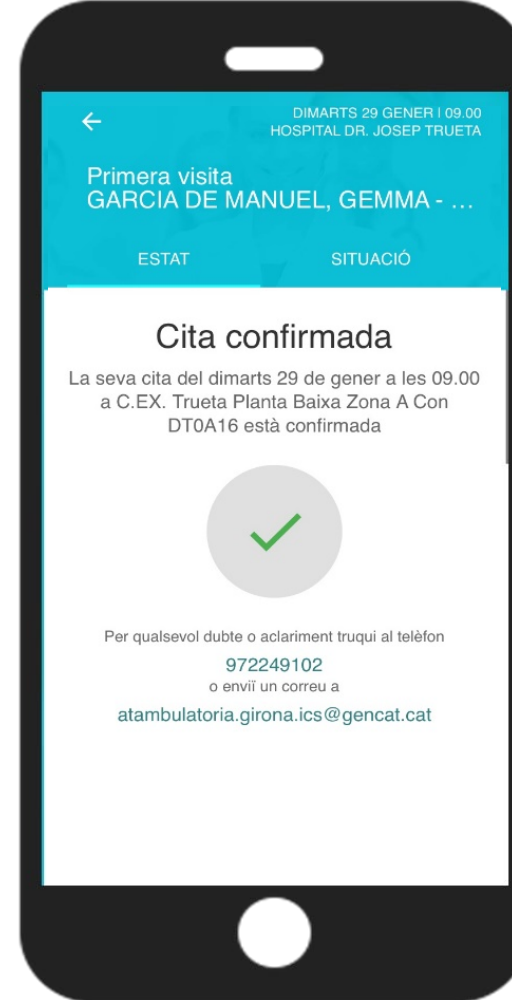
←

DIMARTS 29 GENER | 09.00
HOSPITAL DR. JOSEP TRUETA

Primera visita
GARCIA DE MANUEL, GEMMA - ...

ESTAT

SITUACIÓ

Cita confirmada

La seva cita del dimarts 29 de gener a les 09.00 a C.EX. Trueta Planta Baixa Zona A Con DT0A16 està confirmada

Per qualsevol dubte o aclariment truqui al telèfon
972249102
o enviï un correu a
atambulatoria.girona.ics@gencat.cat